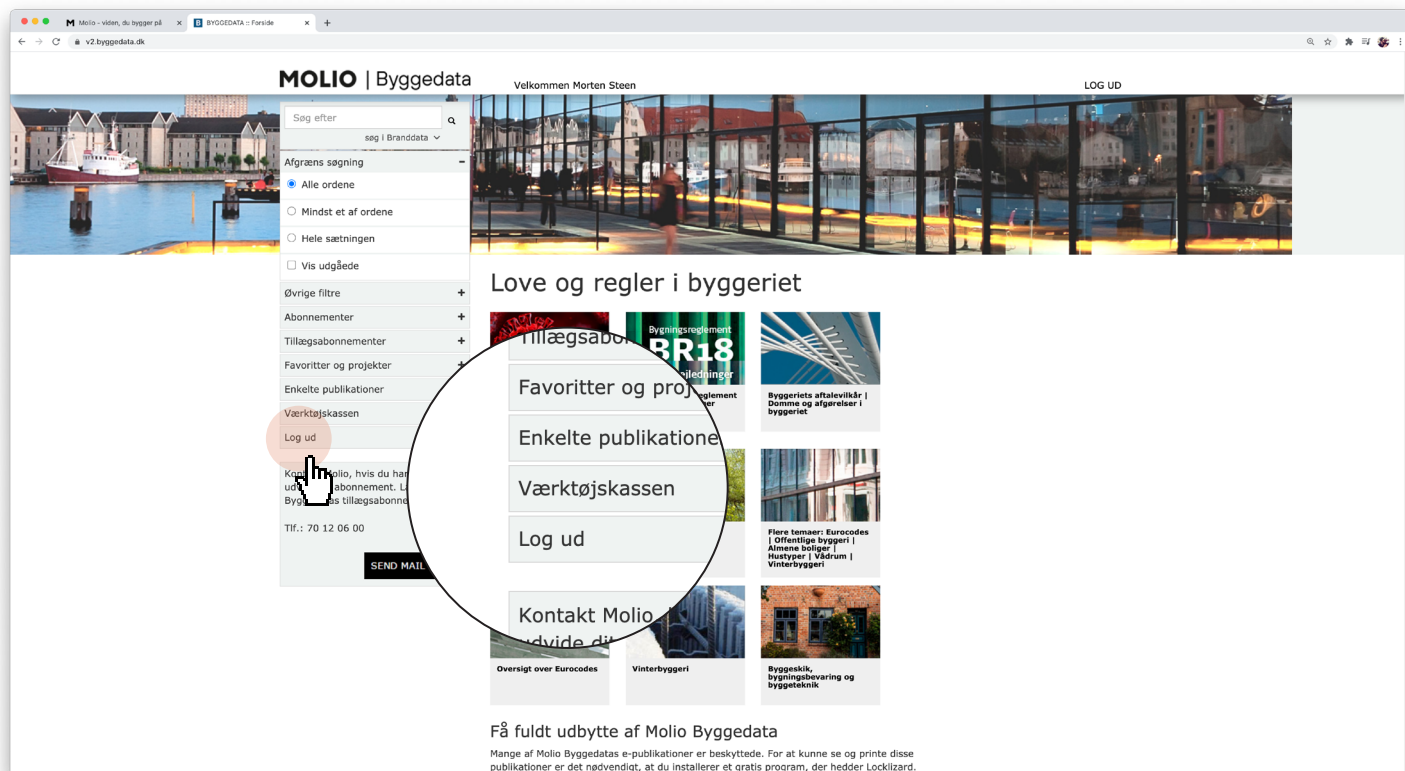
M Molio - viden, du bygger på ×
B BYGGEDATA :: Forside ×
+
v2.byggedata.dk

MOLIO | Byggedata
Velkommen Morten Steen
LOG UD

Søg efter
søg i Branddata

Afgræns søgning −
Alle ordene
Mindst et af ordene
Hele sætningen
Vis udgåede
Øvrige filtre +
Abonnementer +
Tillægsabonnementer +
Favoritter og projekter +
Enkelte publikationer
Værktøjskassen
Log ud

Kon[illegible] olio, hvis du har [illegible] ud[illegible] abonnement. L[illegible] Bygg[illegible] s tillægsabonne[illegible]

Tlf.: 70 12 06 00

SEND MAIL

Tillægsabon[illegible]
Favoritter og proj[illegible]
Enkelte publikatione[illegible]
Værktøjskassen
Log ud
Kontakt Molio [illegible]
udvide di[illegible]

Love og regler i byggeriet

Bygningsreglement
BR18
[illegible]ejledninger
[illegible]eglement
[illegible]er

Byggeriets aftalevilkår | Domme og afgørelser i byggeriet

Flere temaer: Eurocodes | Offentlige byggeri | Almene boliger | Hustyper | Vådrum | Vinterbyggeri

Oversigt over Eurocodes
Vinterbyggeri
Byggeskik, bygningsbevaring og byggeteknik

Få fuldt udbytte af Molio Byggedata
Mange af Molio Byggedatas e-publikationer er beskyttede. For at kunne se og printe disse publikationer er det nødvendigt, at du installerer et gratis program, der hedder Locklizard.